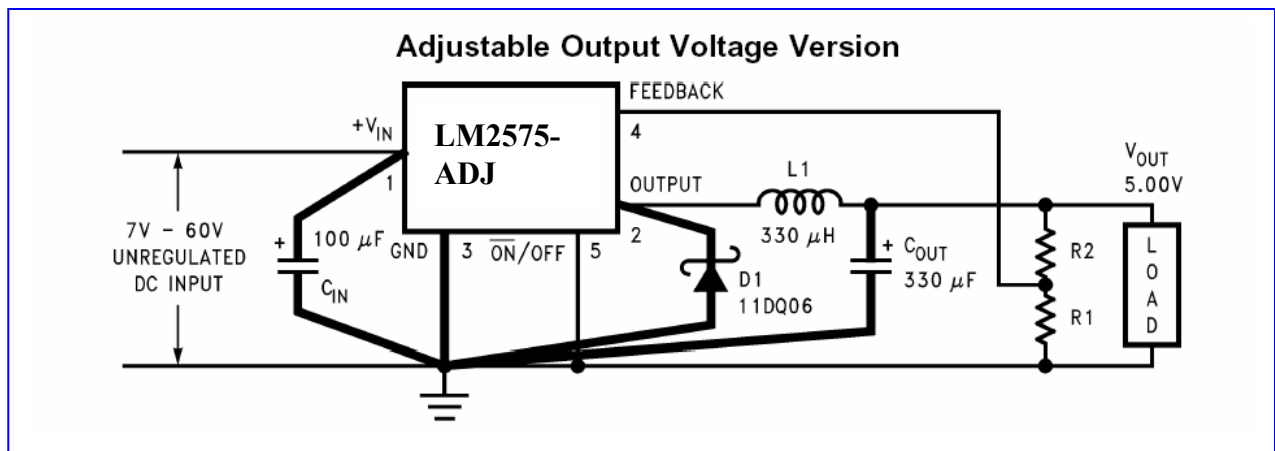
Adjustable Output Voltage Version

FEEDBACK

$+V_{IN}$

LM2575-ADJ

4

1

OUTPUT

L1

$V_{OUT}$
5.00V

7V – 60V
UNREGULATED
DC INPUT

+

100 $\mu$F

GND

3

$\overline{ON}$/OFF

5

2

330 $\mu$H

+ $C_{OUT}$

330 $\mu$F

R2

L
O
A
D

$C_{IN}$

D1
11DQ06

R1